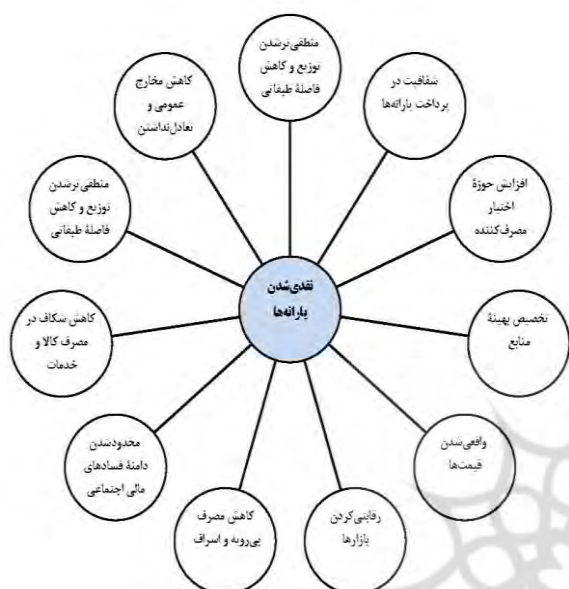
نقدی‌شدن یارانه‌ها

منطقی‌ترشدن توزیع و کاهش فاصلهٔ طبقاتی

شفافیت در پرداخت یارانه‌ها

افزایش حوزهٔ اختیار مصرف‌کننده

تخصیص بهینهٔ منابع

واقعی‌شدن قیمت‌ها

رقابتی‌کردن بازارها

کاهش مصرف بی‌رویه و اسراف

محدودشدن دامنهٔ فسادهای مالی اجتماعی

کاهش شکاف در مصرف کالا و خدمات

منطقی‌ترشدن توزیع و کاهش فاصلهٔ طبقاتی

کاهش مخارج عمومی و تعادل‌نداشتن